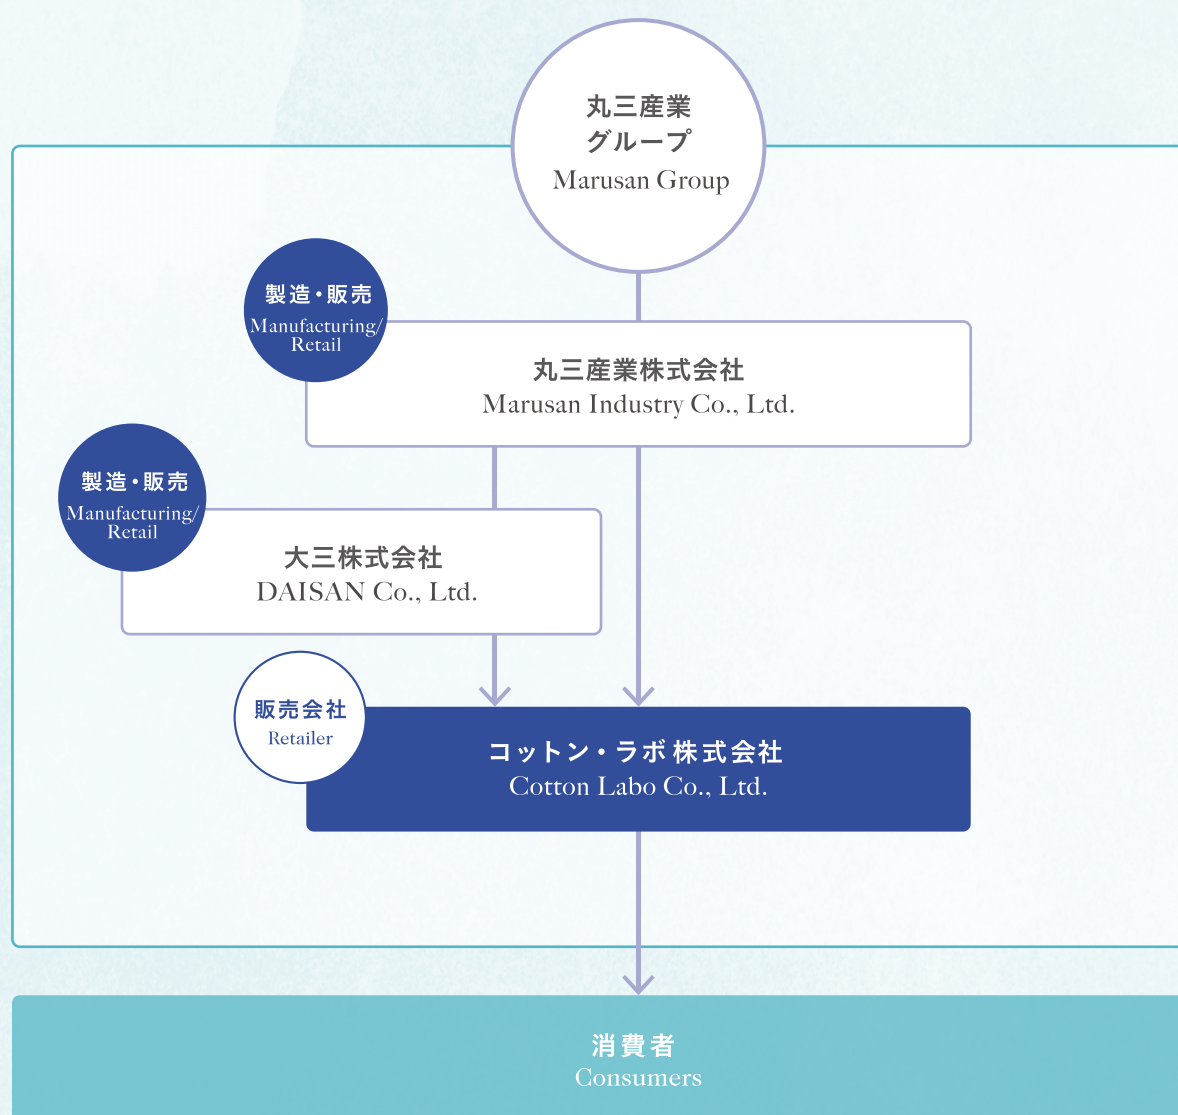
丸三産業
グループ
Marusan Group

製造・販売
Manufacturing/
Retail

丸三産業株式会社
Marusan Industry Co., Ltd.

製造・販売
Manufacturing/
Retail

大三株式会社
DAISAN Co., Ltd.

販売会社
Retailer

コットン・ラボ株式会社
Cotton Labo Co., Ltd.

消費者
Consumers